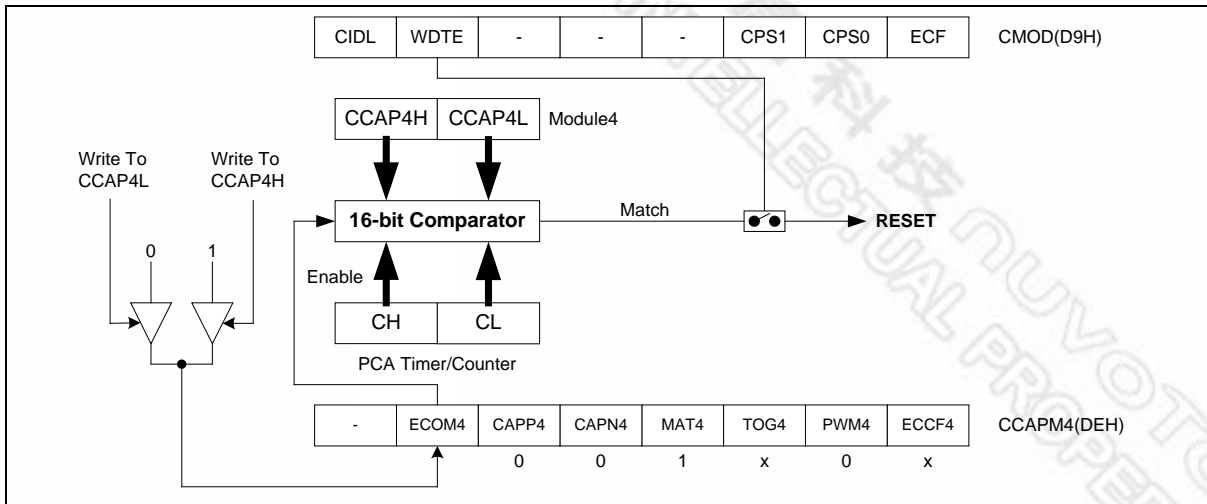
| CIDL | WDTE | - | - | - | CPS1 | CPS0 | ECF |
|---|---|---|---|---|---|---|---|

CMOD(D9H)

CCAP4H CCAP4L Module4

Write To CCAP4L

Write To CCAP4H

16-bit Comparator

Match

RESET

0 1

Enable

CH CL

PCA Timer/Counter

| - | ECOM4 | CAPP4 | CAPN4 | MAT4 | TOG4 | PWM4 | ECCF4 |
|---|---|---|---|---|---|---|---|
| | | 0 | 0 | 1 | x | 0 | x |

CCAPM4(DEH)

新唐科技 NUVOTON INTELLECTUAL PROPERTY